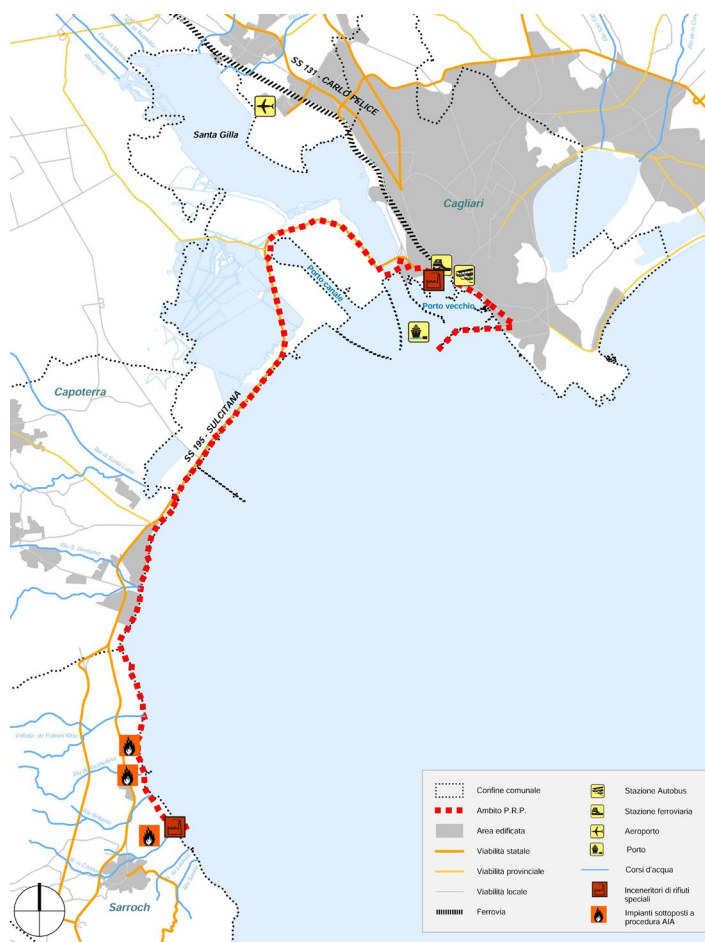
SS 131 - CARLO FELICE

Santa Gilla

Cagliari

Porto canale

Porto vecchio

Capoterra

SS 195 - SULCITANA

Sarroch

Confine comunale
Ambito P.R.P.
Area edificata
Viabilità statale
Viabilità provinciale
Viabilità locale
Ferrovia
Stazione Autobus
Stazione ferroviaria
Aeroporto
Porto
Corsi d'acqua
Inceneritori di rifiuti speciali
Impianti sottoposti a procedura AIA